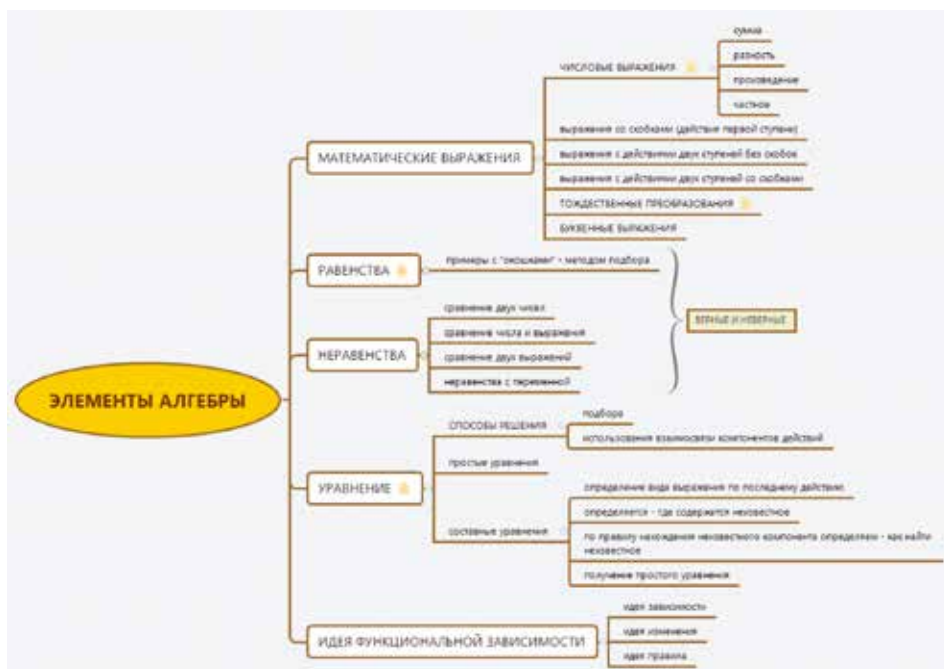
ЭЛЕМЕНТЫ АЛГЕБРЫ

МАТЕМАТИЧЕСКИЕ ВЫРАЖЕНИЯ

ЧИСЛОВЫЕ ВЫРАЖЕНИЯ

сумма

разность

произведение

частное

выражения со скобками (действия первой ступени)

выражения с действиями двух ступеней без скобок

выражения с действиями двух ступеней со скобками

ТОЖДЕСТВЕННЫЕ ПРЕОБРАЗОВАНИЯ

БУКВЕННЫЕ ВЫРАЖЕНИЯ

РАВЕНСТВА

примеры с "окошками" - методом подбора

НЕРАВЕНСТВА

сравнение двух чисел

сравнение числа и выражения

сравнение двух выражений

неравенства с переменной

ВЕРНЫЕ И НЕВЕРНЫЕ

УРАВНЕНИЕ

СПОСОБЫ РЕШЕНИЯ

подбором

использования взаимосвязи компонентов действий

простые уравнения

составные уравнения

определение вида выражения по последнему действию

определяется - где содержится неизвестное

по правилу нахождения неизвестного компонента определяем - как найти неизвестное

получение простого уравнения

ИДЕЯ ФУНКЦИОНАЛЬНОЙ ЗАВИСИМОСТИ

идея зависимости

идея изменения

идея правила